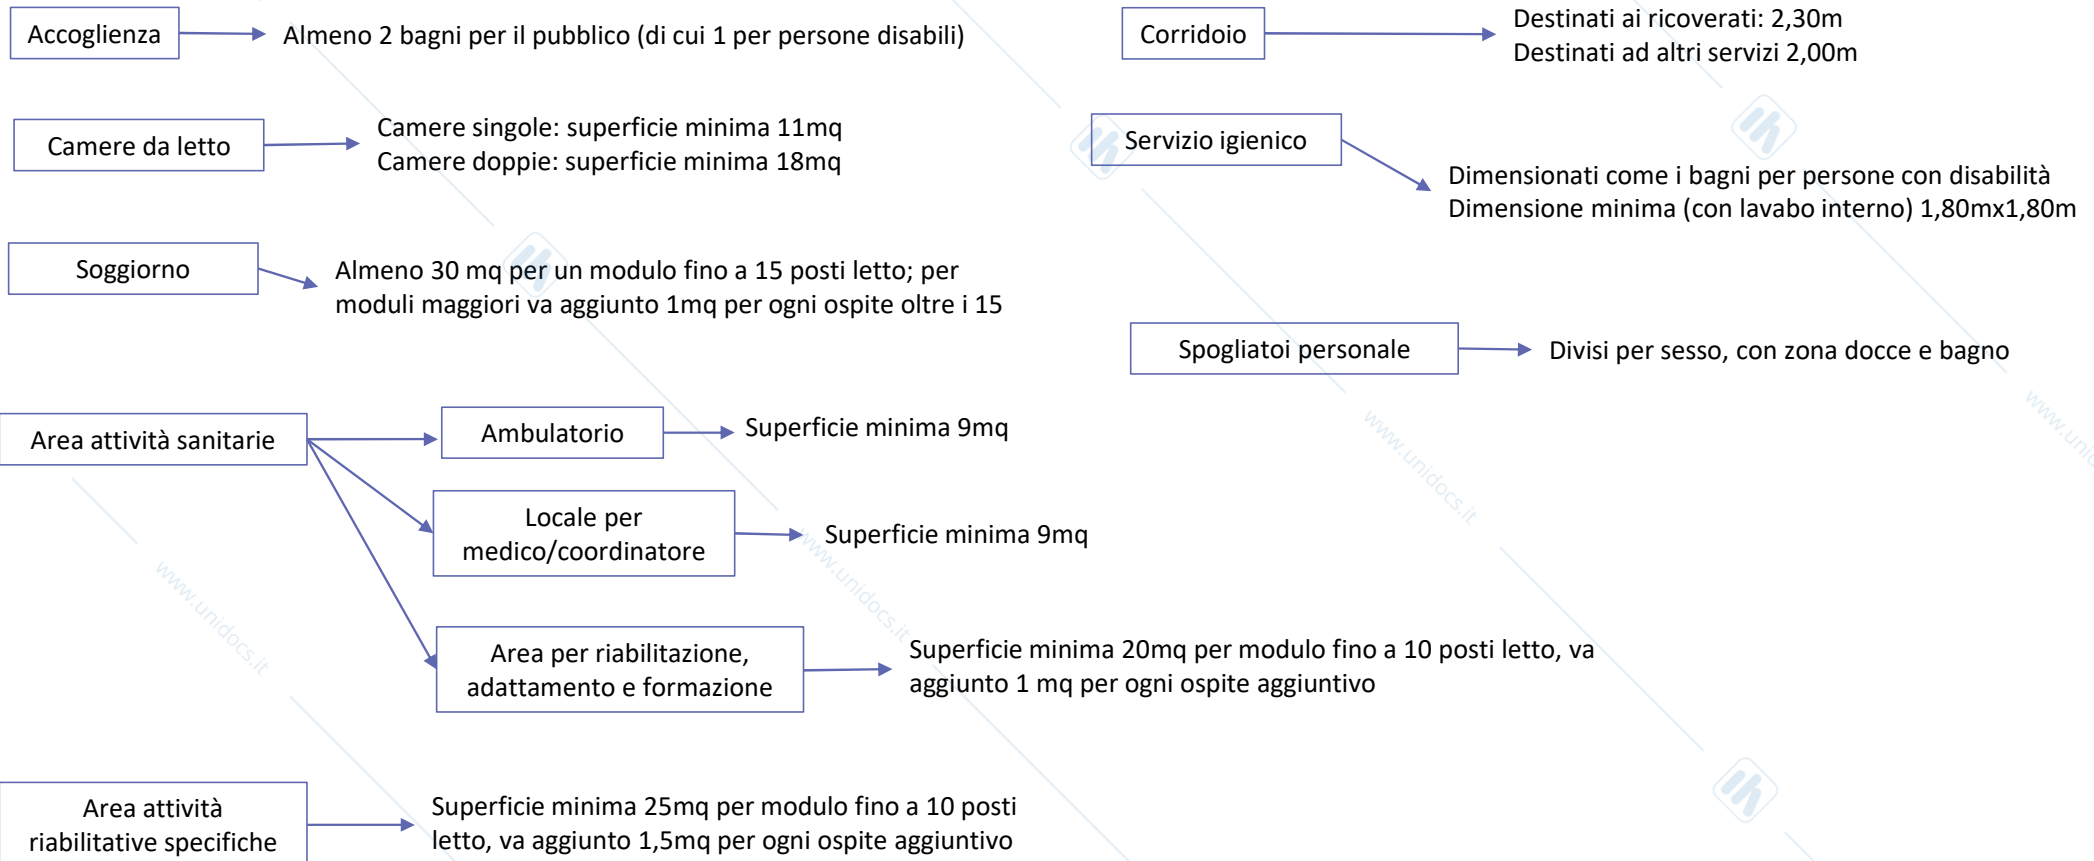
Accoglienza

Almeno 2 bagni per il pubblico (di cui 1 per persone disabili)

Camere da letto

Camere singole: superficie minima 11mq
Camere doppie: superficie minima 18mq

Soggiorno

Almeno 30 mq per un modulo fino a 15 posti letto; per moduli maggiori va aggiunto 1mq per ogni ospite oltre i 15

Area attività sanitarie

Ambulatorio

Superficie minima 9mq

Locale per medico/coordinatore

Superficie minima 9mq

Area per riabilitazione, adattamento e formazione

Superficie minima 20mq per modulo fino a 10 posti letto, va aggiunto 1 mq per ogni ospite aggiuntivo

Area attività riabilitative specifiche

Superficie minima 25mq per modulo fino a 10 posti letto, va aggiunto 1,5mq per ogni ospite aggiuntivo

Corridoio

Destinati ai ricoverati: 2,30m
Destinati ad altri servizi 2,00m

Servizio igienico

Dimensionati come i bagni per persone con disabilità
Dimensione minima (con lavabo interno) 1,80mx1,80m

Spogliatoi personale

Divisi per sesso, con zona docce e bagno

www.unidocs.it

www.unidocs.it

www.unidocs.it

www.uni